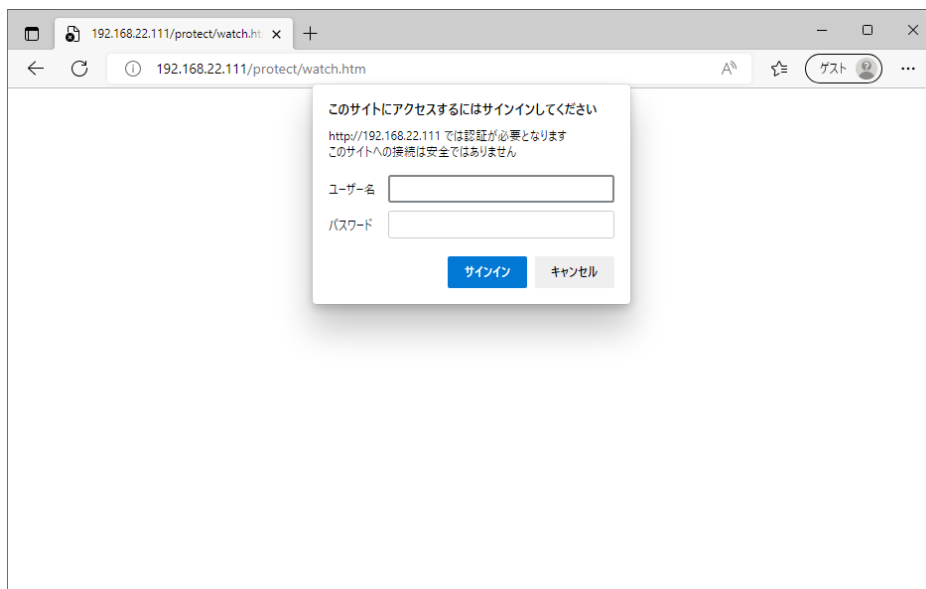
192.168.22.111/protect/watch.ht

192.168.22.111/protect/watch.htm

ゲスト

このサイトにアクセスするにはサインインしてください

http://192.168.22.111 では認証が必要となります
このサイトへの接続は安全ではありません

ユーザー名

パスワード

サインイン

キャンセル